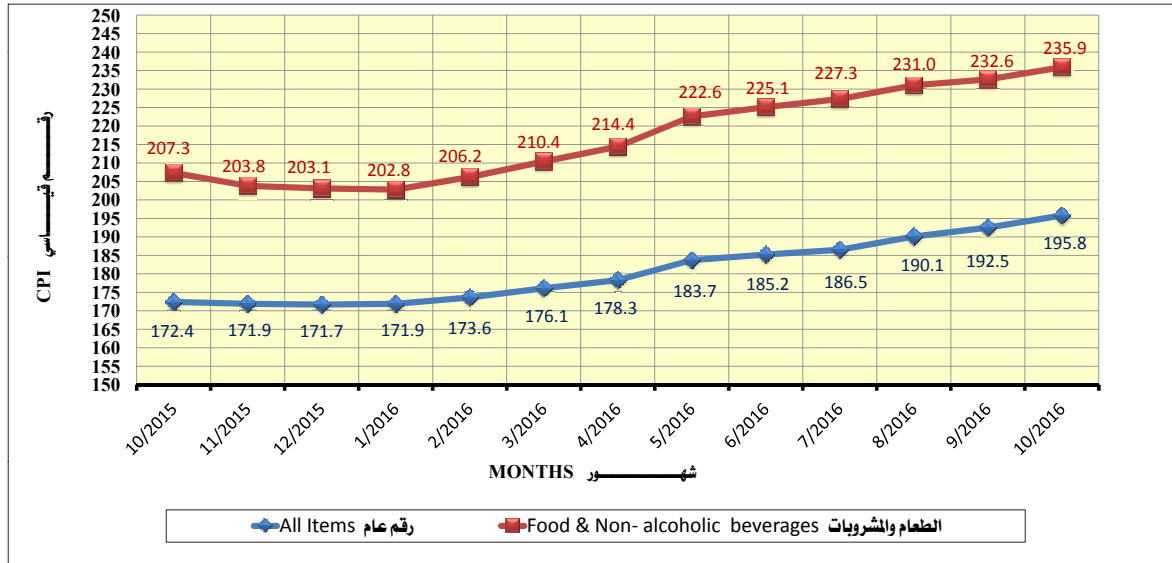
250
245
240
235
230
225
220
215
210
205
200
195
190
185
180
175
170
165
160
155
150

CPI الرقــــم القياســـي

207.3
203.8
203.1
202.8
206.2
210.4
214.4
222.6
225.1
227.3
231.0
232.6
235.9

172.4
171.9
171.7
171.9
173.6
176.1
178.3
183.7
185.2
186.5
190.1
192.5
195.8

10/2015
11/2015
12/2015
1/2016
2/2016
3/2016
4/2016
5/2016
6/2016
7/2016
8/2016
9/2016
10/2016

MONTHS شهــــــــــور

All Items رقم عام
Food & Non- alcoholic beverages الطعام والمشروبات